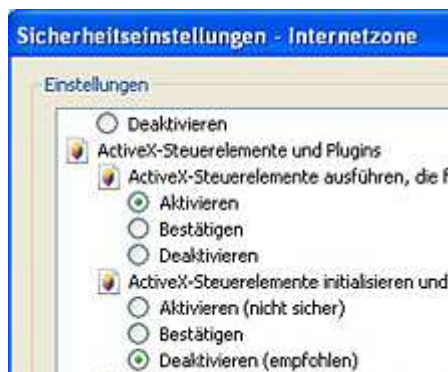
Sicherheitseinstellungen - Internetzone

Einstellungen

Deaktivieren

ActiveX-Steuerelemente und Plugins

ActiveX-Steuerelemente ausführen, die f

Aktivieren

Bestätigen

Deaktivieren

ActiveX-Steuerelemente initialisieren und

Aktivieren (nicht sicher)

Bestätigen

Deaktivieren (empfohlen)